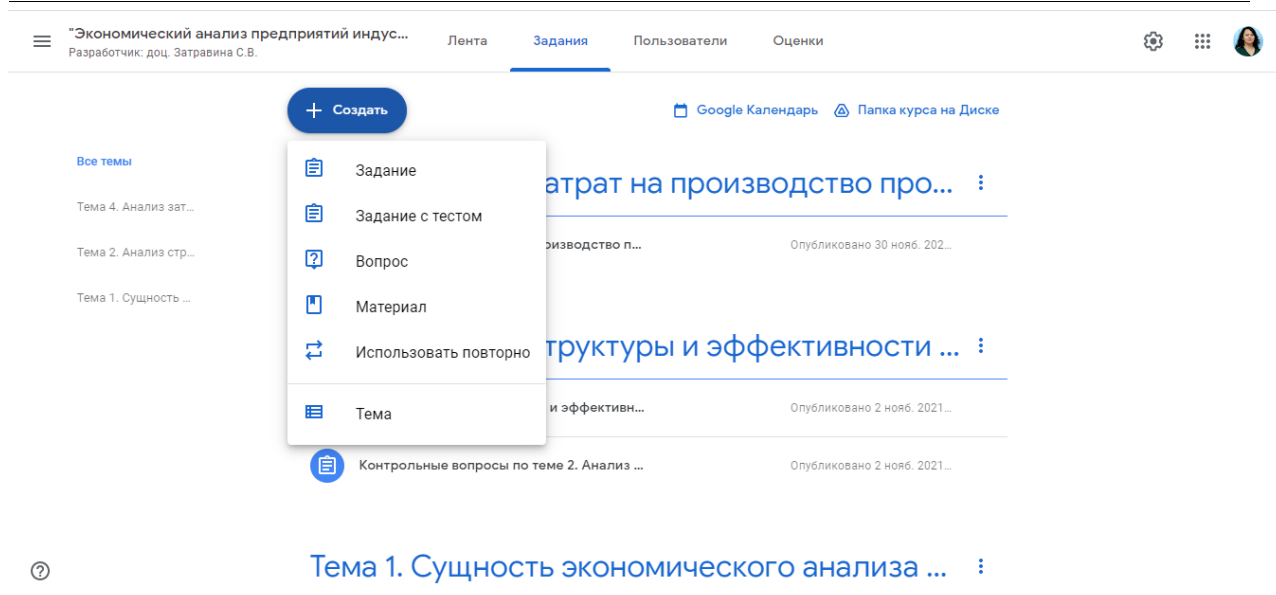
"Экономический анализ предприятий индус...
Разработчик: доц. Затравина С.В.

Лента
Задания
Пользователи
Оценки

Создать

Google Календарь
Папка курса на Диске

Все темы
Тема 4. Анализ зат...
Тема 2. Анализ стр...
Тема 1. Сущность ...

Задание
Задание с тестом
Вопрос
Материал
Использовать повторно
Тема

атрат на производство про...
роизводство п...
Опубликовано 30 нояб. 202...

труктуры и эффективности ...
и эффективн...
Опубликовано 2 нояб. 2021...

Контрольные вопросы по теме 2. Анализ ...
Опубликовано 2 нояб. 2021...

Тема 1. Сущность экономического анализа ...